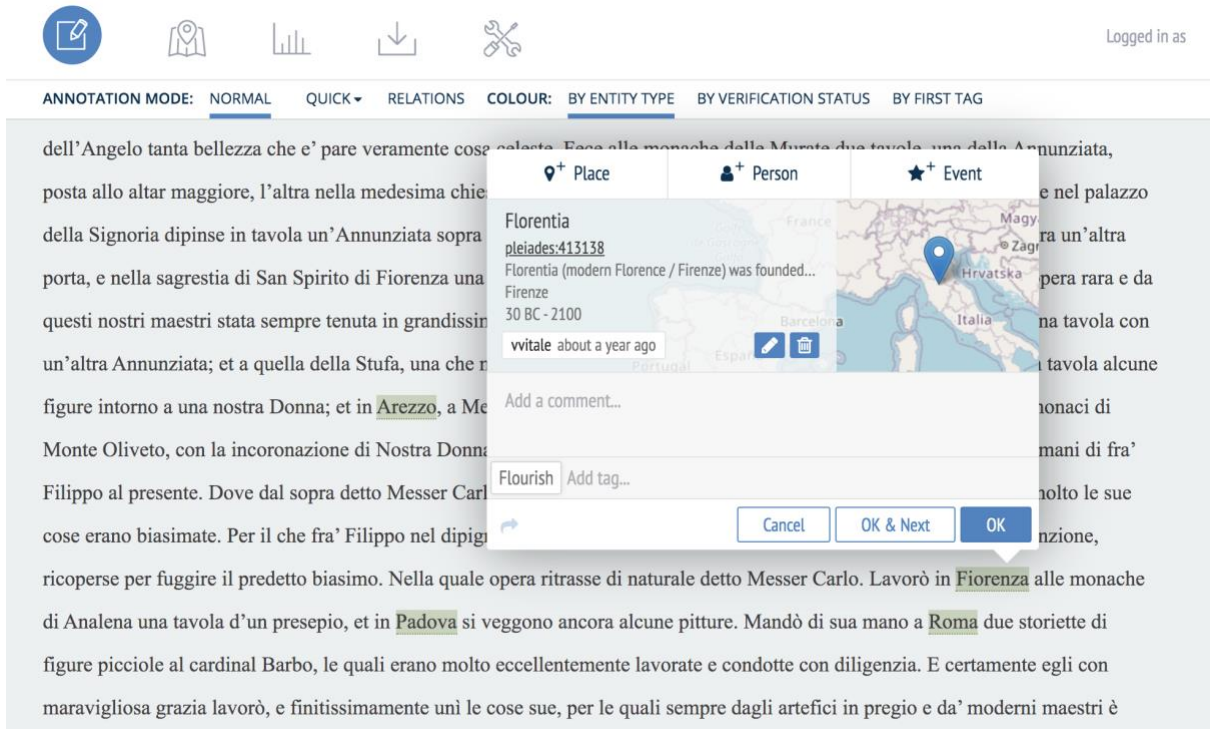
Logged in as

ANNOTATION MODE: NORMAL QUICK▾ RELATIONS COLOUR: BY ENTITY TYPE BY VERIFICATION STATUS BY FIRST TAG

dell'Angelo tanta bellezza che e' pare veramente cosa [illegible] Fece alle monache delle Murate due tavole, una della Annunziata, posta allo altar maggiore, l'altra nella medesima chie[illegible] e nel palazzo della Signoria dipinse in tavola un'Annunziata sopra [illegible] ra un'altra porta, e nella sagrestia di San Spirito di Fiorenza una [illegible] pera rara e da questi nostri maestri stata sempre tenuta in grandissin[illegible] na tavola con un'altra Annunziata; et a quella della Stufa, una che r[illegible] tavola alcune figure intorno a una nostra Donna; et in Arezzo, a Me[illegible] nonaci di Monte Oliveto, con la incoronazione di Nostra Donn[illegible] mani di fra' Filippo al presente. Dove dal sopra detto Messer Carl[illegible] nolto le sue cose erano biasimate. Per il che fra' Filippo nel dipig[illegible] nzione, ricoperse per fuggire il predetto biasimo. Nella quale opera ritrasse di naturale detto Messer Carlo. Lavorò in Fiorenza alle monache di Analena una tavola d'un presepio, et in Padova si veggono ancora alcune pitture. Mandò di sua mano a Roma due storiette di figure picciole al cardinal Barbo, le quali erano molto eccellentemente lavorate e condotte con diligenzia. E certamente egli con maravigliosa grazia lavorò, e finitissimamente unì le cose sue, per le quali sempre dagli artefici in pregio e da' moderni maestri è

Place Person Event

Florentia
pleiades:413138
Florentia (modern Florence / Firenze) was founded...
Firenze
30 BC - 2100
vvitale about a year ago

France Magy Zagr Hrvatska Italia Barcelona Espa Portugal

Add a comment...

Flourish Add tag...

Cancel OK & Next OK